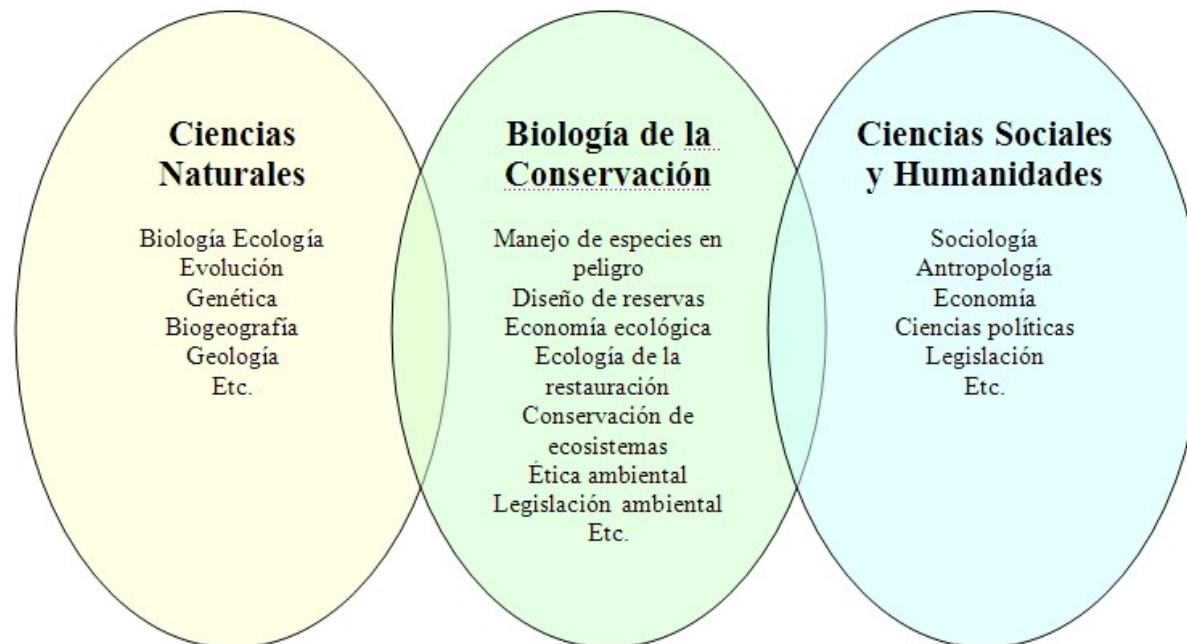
Ciencias Naturales

Biología Ecología
Evolución
Genética
Biogeografía
Geología
Etc.

Biología de la Conservación

Manejo de especies en peligro
Diseño de reservas
Economía ecológica
Ecología de la restauración
Conservación de ecosistemas
Ética ambiental
Legislación ambiental
Etc.

Ciencias Sociales y Humanidades

Sociología
Antropología
Economía
Ciencias políticas
Legislación
Etc.